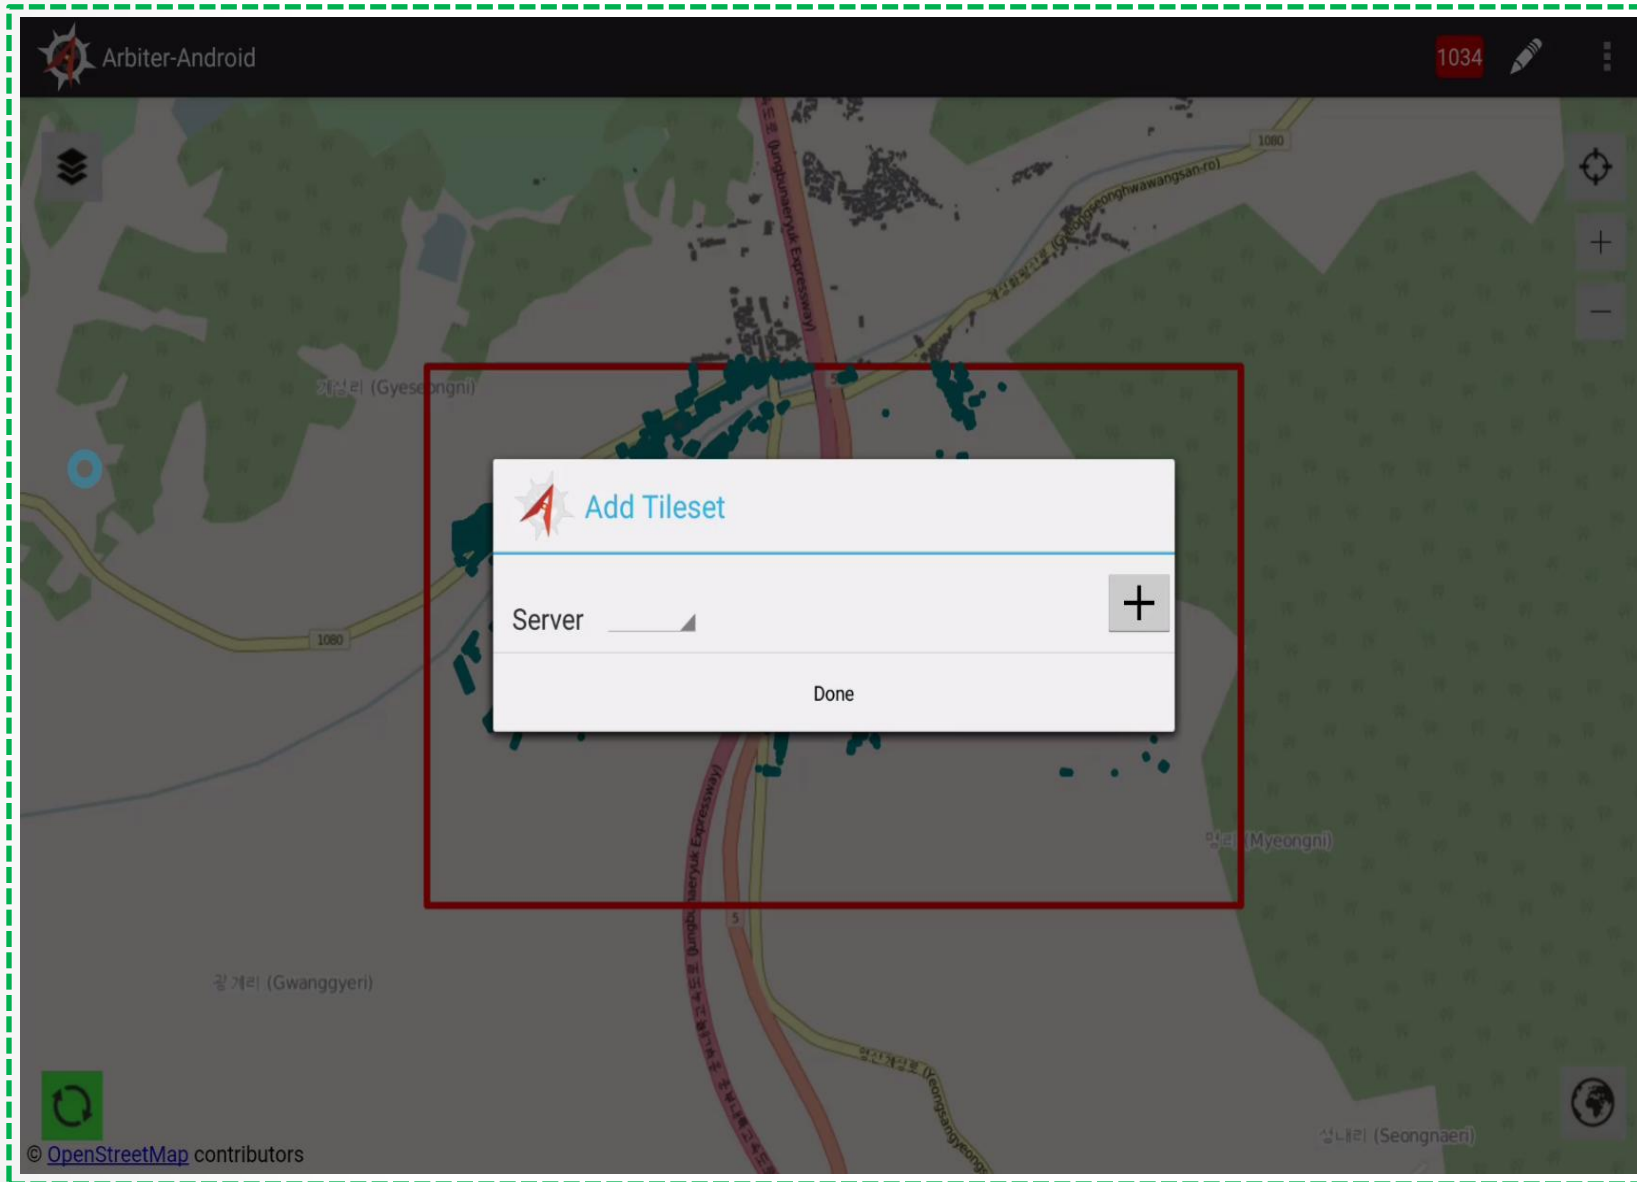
Arbiter-Android

1034

1080

(Jungbunaeryuk Expressway)

(Gyeongchunghwawangsan-ro)

계성리 (Gyeseongni)

Add Tileset

Server

Done

1080

명리 (Myeongni)

Jungbunaeryuk Expressway

광계리 (Gwanggyeri)

(Yeongsangyeong

성내리 (Seongnaeri)

© OpenStreetMap contributors